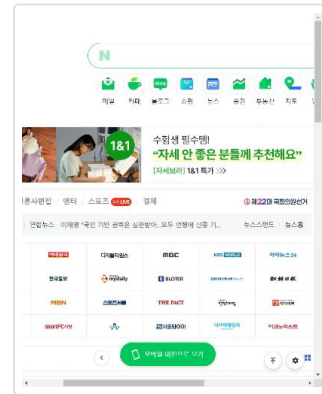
N

메일 카페 블로그 쇼핑 뉴스 증권 부동산 지도

1&1

수험생 필수템!
"자세 안 좋은 분들께 추천해요"
[자세보감] 1&1 특가 >>>

언론사편집 엔터 스포츠 LIVE 경제

제22대 국회의원선거

연합뉴스 이재명 "국민 기만 윤석열 심판받아...모두 연합에 신중 기...

뉴스스탠드 뉴스홈

매일경제 디지털타임스 MBC KBS 아이뉴스24
한국일보 mydaily BLOTER THE FACT
MBN 스포츠서울
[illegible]

주제를 바꿔보세요 보기